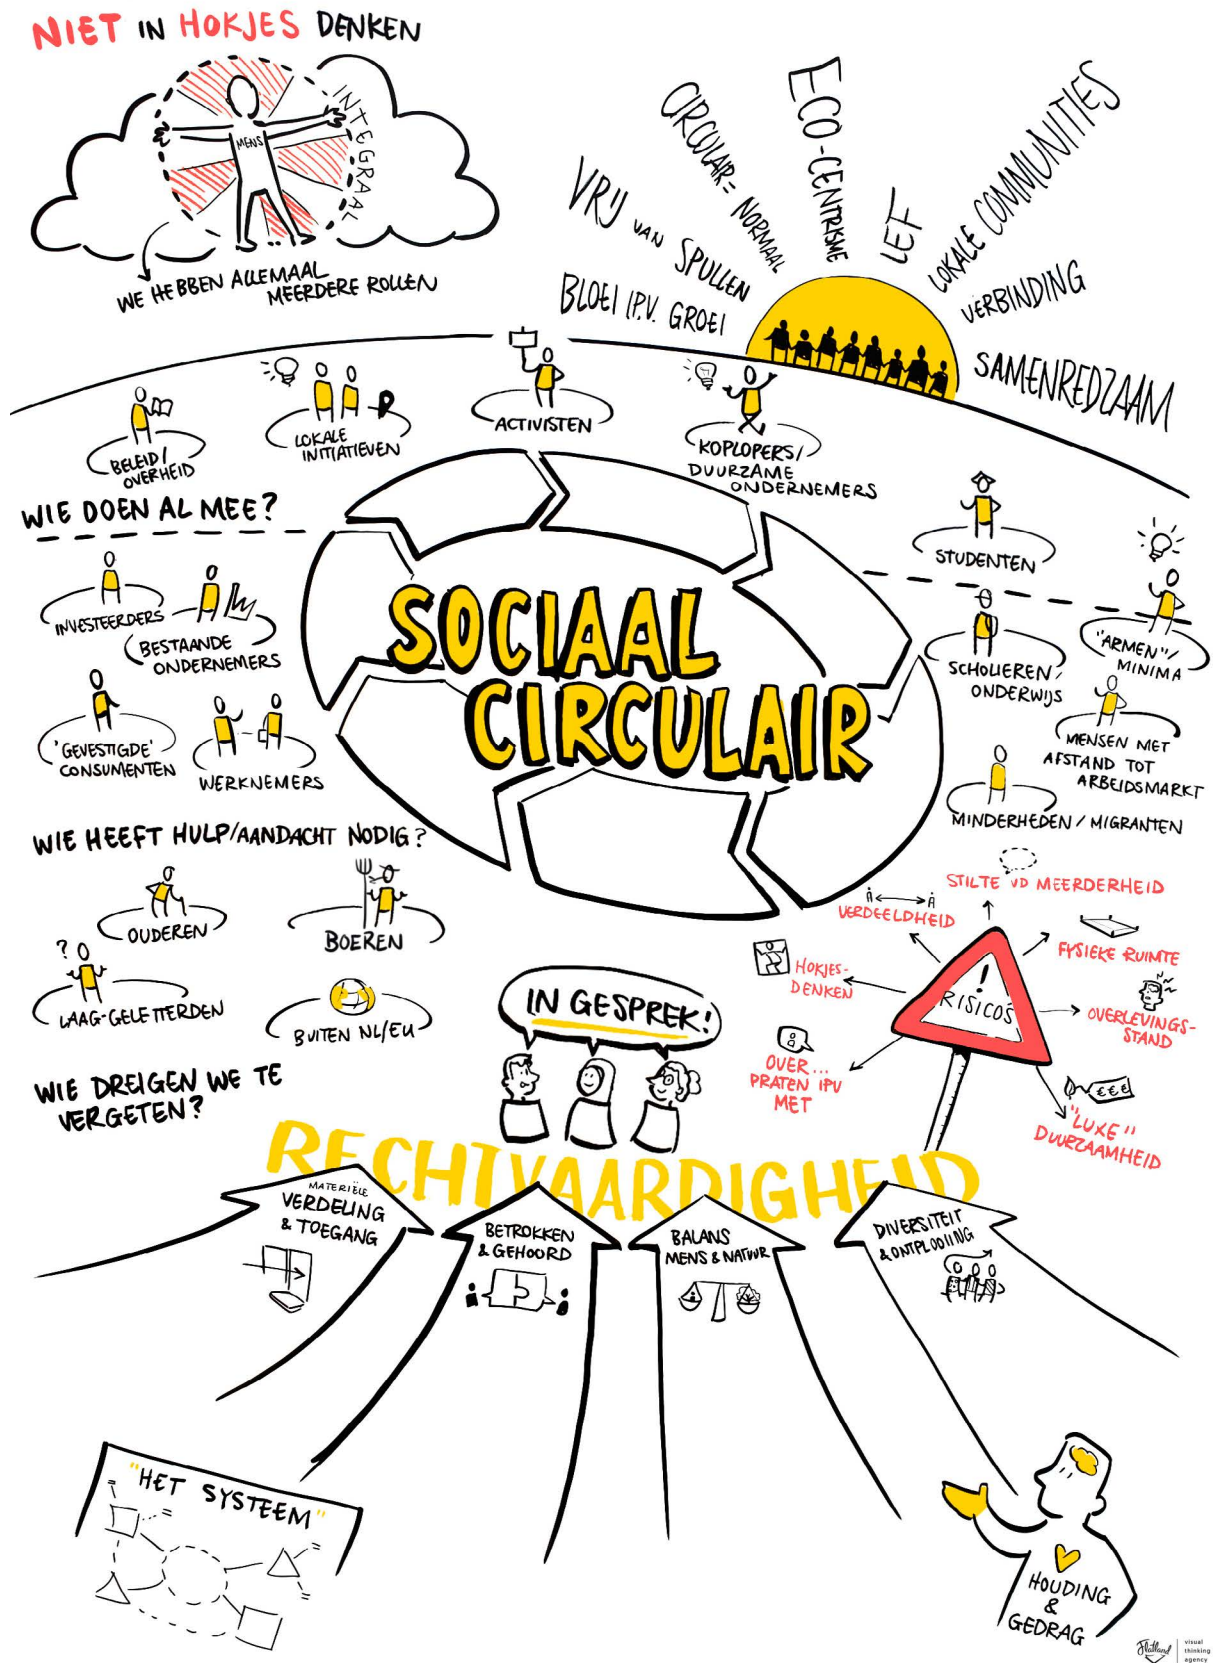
NIET IN HOKJES DENKEN

MENS

INTEGRAAL

WE HEBBEN ALLEMAAL MEERDERE ROLLEN

VRIJ VAN SPULLEN

CIRCULAIR = NORMAAL

ECO-CENTRISME

LEF

LOKALE COMMUNITIES

VERBINDING

SAMENREDZAAM

BLOEI I.P.V. GROEI

BELEID / OVERHEID

LOKALE INITIATIEVEN

ACTIVISTEN

KOPLOPERS / DUURZAME ONDERNEMERS

WIE DOEN AL MEE?

INVESTEERDERS

BESTAANDE ONDERNEMERS

'GEVESTIGDE' CONSUMENTEN

WERKNEMERS

SOCIAAL CIRCULAIR

STUDENTEN

SCHOLIEREN / ONDERWIJS

"ARMEN" / MINIMA

MENSEN MET AFSTAND TOT ARBEIDSMARKT

MINDERHEDEN / MIGRANTEN

WIE HEEFT HULP/AANDACHT NODIG?

OUDEREN

BOEREN

LAAG-GELETTERDEN

BUITEN NL/EU

WIE DREIGEN WE TE VERGETEN?

IN GESPREK!

STILTE VD MEERDERHEID

VERDEELDHEID

HOKJES-DENKEN

FYSIEKE RUIMTE

RISICO'S

OVERLEVINGS-STAND

OVER... PRATEN IPV MET

"LUXE" DUURZAAMHEID

RECHTVAARDIGHEID

MATERIËLE VERDELING & TOEGANG

BETROKKEN & GEHOORD

BALANS MENS & NATUUR

DIVERSITEIT & ONTPLOOIING

"HET SYSTEEM"

HOUDING & GEDRAG

Flatland visual thinking agency